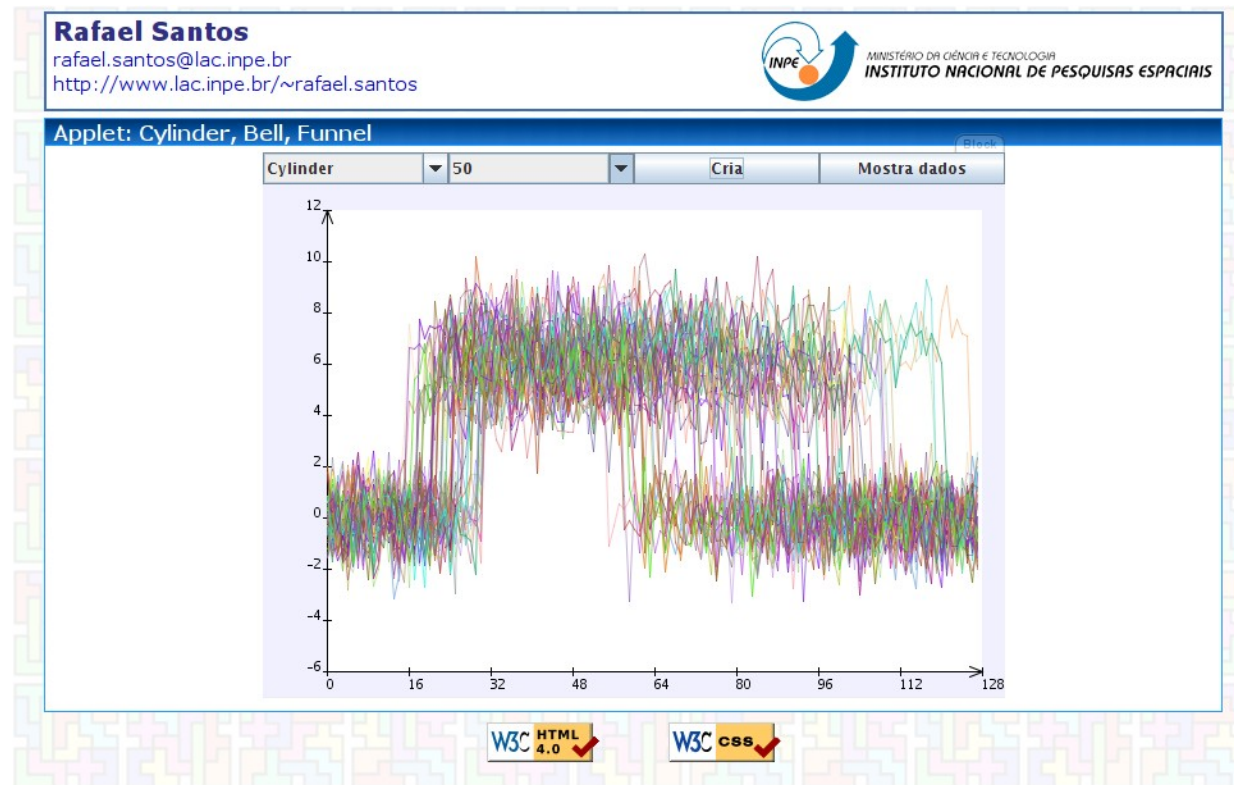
Rafael Santos
rafael.santos@lac.inpe.br
http://www.lac.inpe.br/~rafael.santos

INPE MINISTÉRIO DA CIÊNCIA E TECNOLOGIA
INSTITUTO NACIONAL DE PESQUISAS ESPACIAIS

Applet: Cylinder, Bell, Funnel

Cylinder 50 Cria Mostra dados

12
10
8
6
4
2
0
-2
-4
-6
0 16 32 48 64 80 96 112 128

W3C HTML 4.0
W3C css